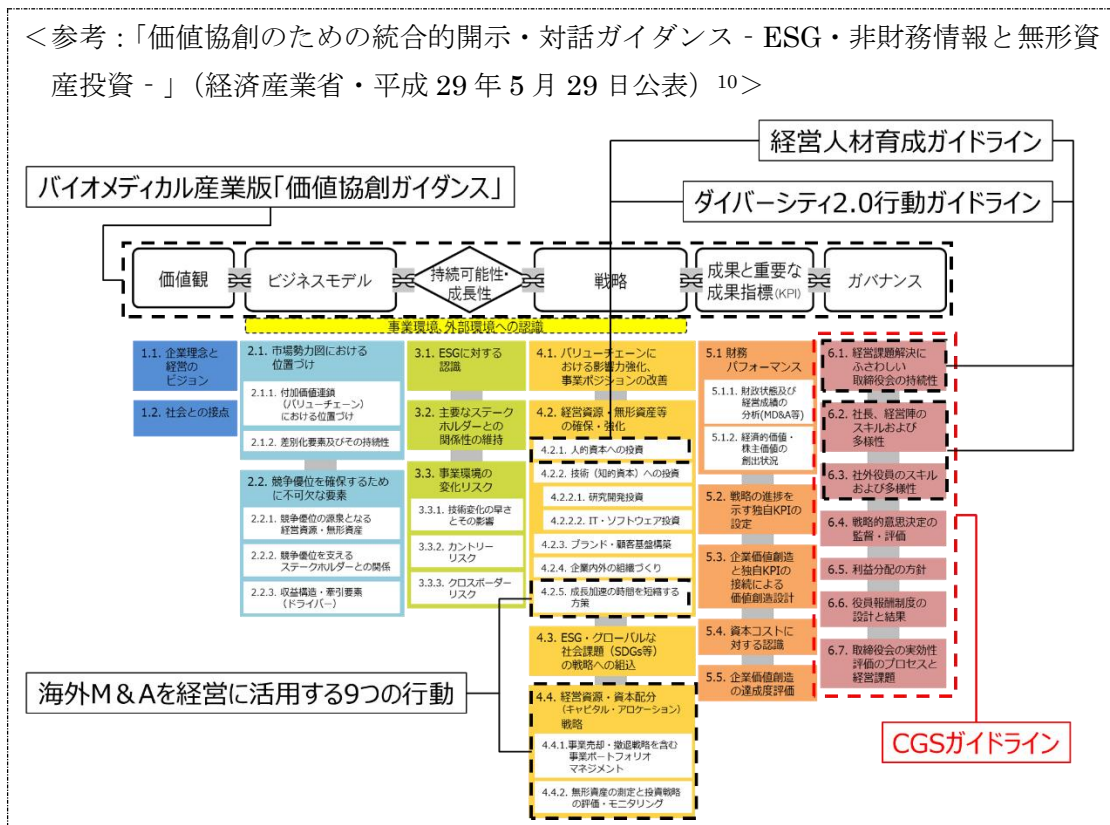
＜参考：「価値協創のための統合的開示・対話ガイダンス－ESG・非財務情報と無形資産投資－」（経済産業省・平成 29 年 5 月 29 日公表）$^{10}$＞

経営人材育成ガイドライン

バイオメディカル産業版「価値協創ガイダンス」

ダイバーシティ2.0行動ガイドライン

価値観

ビジネスモデル

持続可能性・成長性

戦略

成果と重要な成果指標(KPI)

ガバナンス

事業環境、外部環境への認識

1.1. 企業理念と経営のビジョン

1.2. 社会との接点

2.1. 市場勢力図における位置づけ

2.1.1. 付加価値連鎖（バリューチェーン）における位置づけ

2.1.2. 差別化要素及びその持続性

2.2. 競争優位を確保するために不可欠な要素

2.2.1. 競争優位の源泉となる経営資源・無形資産

2.2.2. 競争優位を支えるステークホルダーとの関係

2.2.3. 収益構造・牽引要素（ドライバー）

3.1. ESGに対する認識

3.2. 主要なステークホルダーとの関係性の維持

3.3. 事業環境の変化リスク

3.3.1. 技術変化の早さとその影響

3.3.2. カントリーリスク

3.3.3. クロスボーダーリスク

4.1. バリューチェーンにおける影響力強化、事業ポジションの改善

4.2. 経営資源・無形資産等の確保・強化

4.2.1. 人的資本への投資

4.2.2. 技術（知的資本）への投資

4.2.2.1. 研究開発投資

4.2.2.2. IT・ソフトウェア投資

4.2.3. ブランド・顧客基盤構築

4.2.4. 企業内外の組織づくり

4.2.5. 成長加速の時間を短縮する方策

4.3. ESG・グローバルな社会課題（SDGs等）の戦略への組込

4.4. 経営資源・資本配分（キャピタル・アロケーション）戦略

4.4.1.事業売却・撤退戦略を含む事業ポートフォリオマネジメント

4.4.2. 無形資産の測定と投資戦略の評価・モニタリング

5.1 財務パフォーマンス

5.1.1. 財政状態及び経営成績の分析(MD&A等)

5.1.2. 経済的価値・株主価値の創出状況

5.2. 戦略の進捗を示す独自KPIの設定

5.3. 企業価値創造と独自KPIの接続による価値創造設計

5.4. 資本コストに対する認識

5.5. 企業価値創造の達成度評価

6.1. 経営課題解決にふさわしい取締役会の持続性

6.2. 社長、経営陣のスキルおよび多様性

6.3. 社外役員のスキルおよび多様性

6.4. 戦略的意思決定の監督・評価

6.5. 利益分配の方針

6.6. 役員報酬制度の設計と結果

6.7. 取締役会の実効性評価のプロセスと経営課題

海外M＆Aを経営に活用する9つの行動

CGSガイドライン